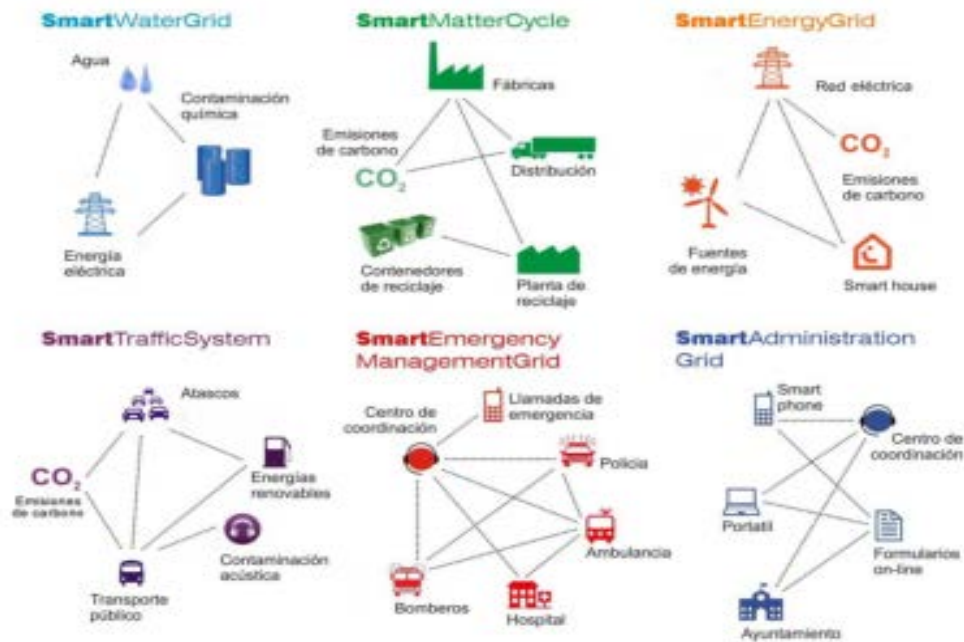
SmartWaterGrid

Agua

Contaminación química

Energía eléctrica

SmartMatterCycle

Fábricas

Emisiones de carbono

$CO_2$

Distribución

Contenedores de reciclaje

Planta de reciclaje

SmartEnergyGrid

Red eléctrica

$CO_2$

Emisiones de carbono

Fuentes de energía

Smart house

SmartTrafficSystem

Atascos

$CO_2$

Emisiones de carbono

Energías renovables

Contaminación acústica

Transporte público

SmartEmergency ManagementGrid

Centro de coordinación

Llamadas de emergencia

Policía

Ambulancia

Bomberos

Hospital

SmartAdministration Grid

Smart phone

Centro de coordinación

Portatil

Formularios on-line

Ayuntamiento